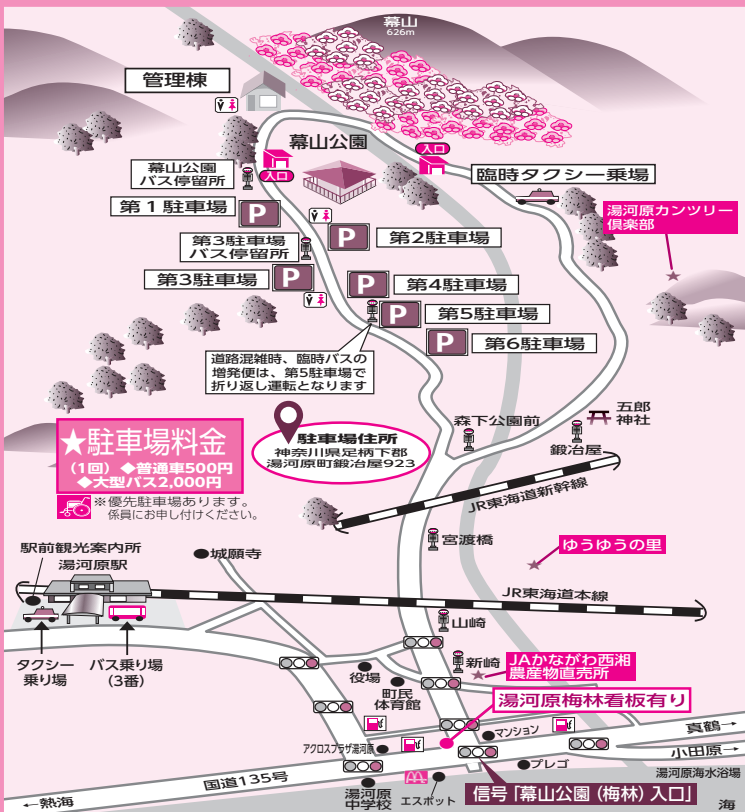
幕山
626m

管理棟

幕山公園

入口

入口

臨時タクシー乗場

幕山公園
バス停留所

第１駐車場

第3駐車場
バス停留所

第2駐車場

第3駐車場

第4駐車場

第5駐車場

第6駐車場

湯河原カンツリー倶楽部

道路混雑時、臨時バスの増発便は、第5駐車場で折り返し運転となります

★駐車場料金
（1回）◆普通車500円
◆大型バス2,000円

※優先駐車場あります。
係員にお申し付けください。

駐車場住所
神奈川県足柄下郡
湯河原町鍛冶屋923

森下公園前

五郎
神社

鍛冶屋

JR東海道新幹線

宮渡橋

ゆうゆうの里

駅前観光案内所
湯河原駅

城願寺

JR東海道本線

山崎

タクシー
乗り場

バス乗り場
(3番)

新崎

JAかながわ西湘
農産物直売所

役場

町民
体育館

湯河原梅林看板有り

マンション

真鶴

アクロスプラザ湯河原

小田原

プレゴ

湯河原海水浴場

国道135号

湯河原
中学校

エスポット

信号「幕山公園（梅林）入口」

熱海

海